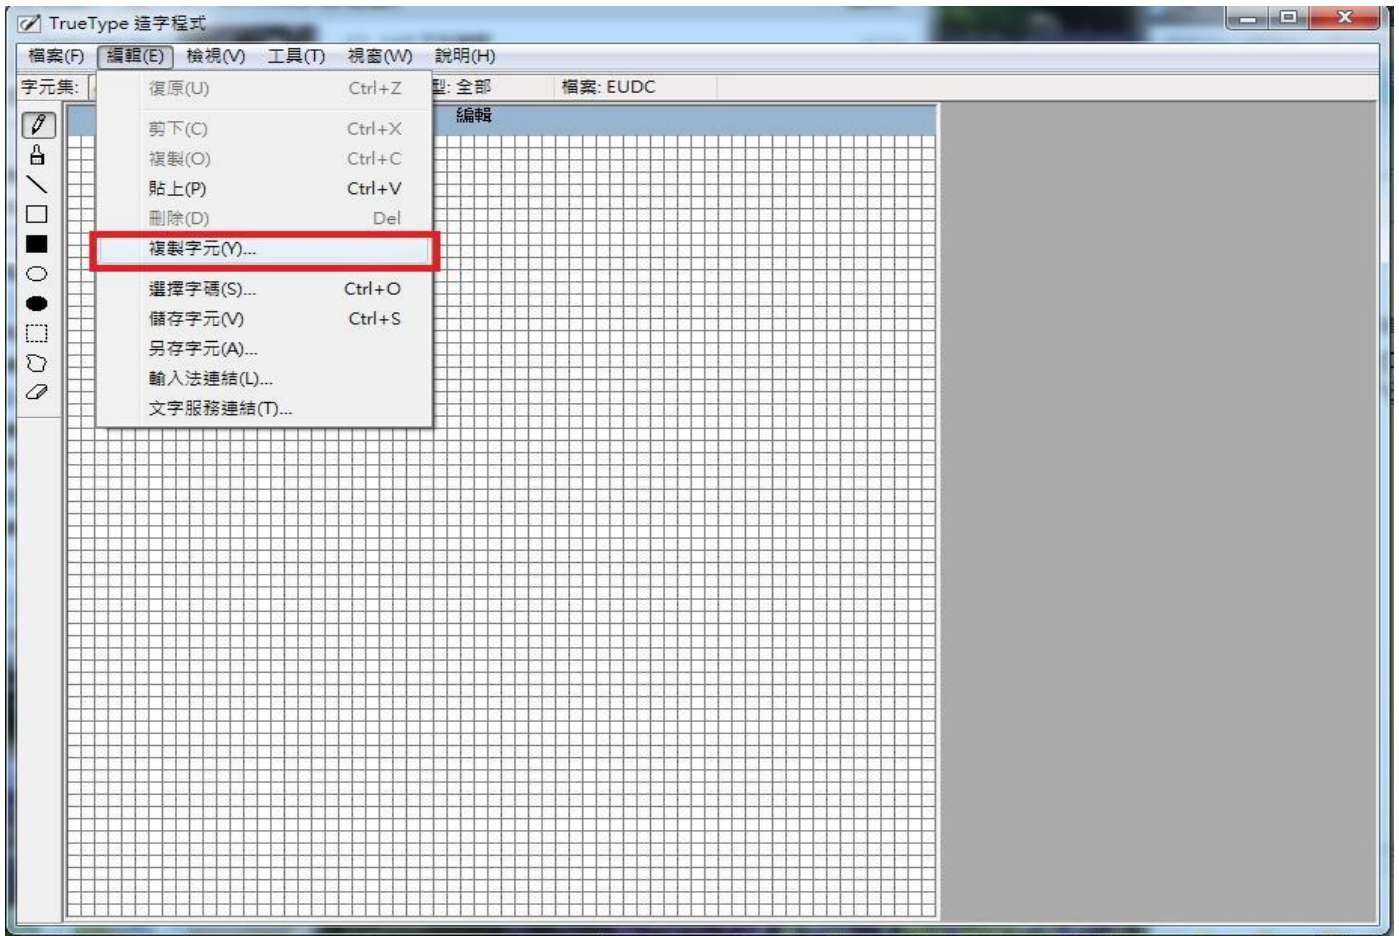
TrueType 造字程式

檔案(F) 編輯(E) 檢視(V) 工具(T) 視窗(W) 說明(H)

字元集: 型: 全部 檔案: EUDC

編輯

復原(U) Ctrl+Z
剪下(C) Ctrl+X
複製(O) Ctrl+C
貼上(P) Ctrl+V
刪除(D) Del
複製字元(Y)...
選擇字碼(S)... Ctrl+O
儲存字元(V) Ctrl+S
另存字元(A)...
輸入法連結(L)...
文字服務連結(T)...